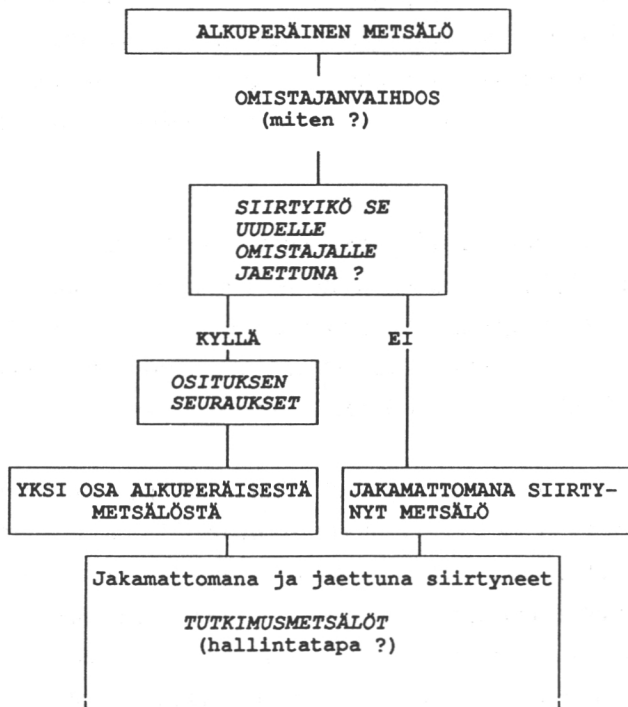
ALKUPERÄINEN METSÄLÖ

OMISTAJANVAIHDOS (miten ?)

SIIRTYIKÖ SE UUDELLE OMISTAJALLE JAETTUNA ?

KYLLÄ

EI

OSITUKSEN SEURAUKSET

YKSI OSA ALKUPERÄISESTÄ METSÄLÖSTÄ

JAKAMATTOMANA SIIRTYNYT METSÄLÖ

Jakamattomana ja jaettuna siirtyneet

TUTKIMUSMETSÄLÖT (hallintatapa ?)